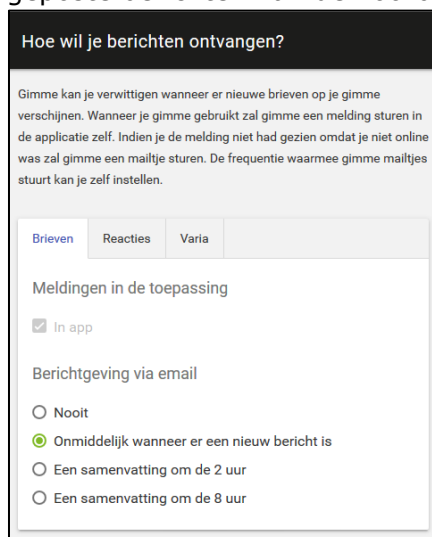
Hoe wil je berichten ontvangen?

Gimme kan je verwittigen wanneer er nieuwe brieven op je gimme verschijnen. Wanneer je gimme gebruikt zal gimme een melding sturen in de applicatie zelf. Indien je de melding niet had gezien omdat je niet online was zal gimme een mailtje sturen. De frequentie waarmee gimme mailtjes stuurt kan je zelf instellen.

Brieven | Reacties | Varia

Meldingen in de toepassing

In app

Berichtgeving via email

Nooit

Onmiddelijk wanneer er een nieuw bericht is

Een samenvatting om de 2 uur

Een samenvatting om de 8 uur